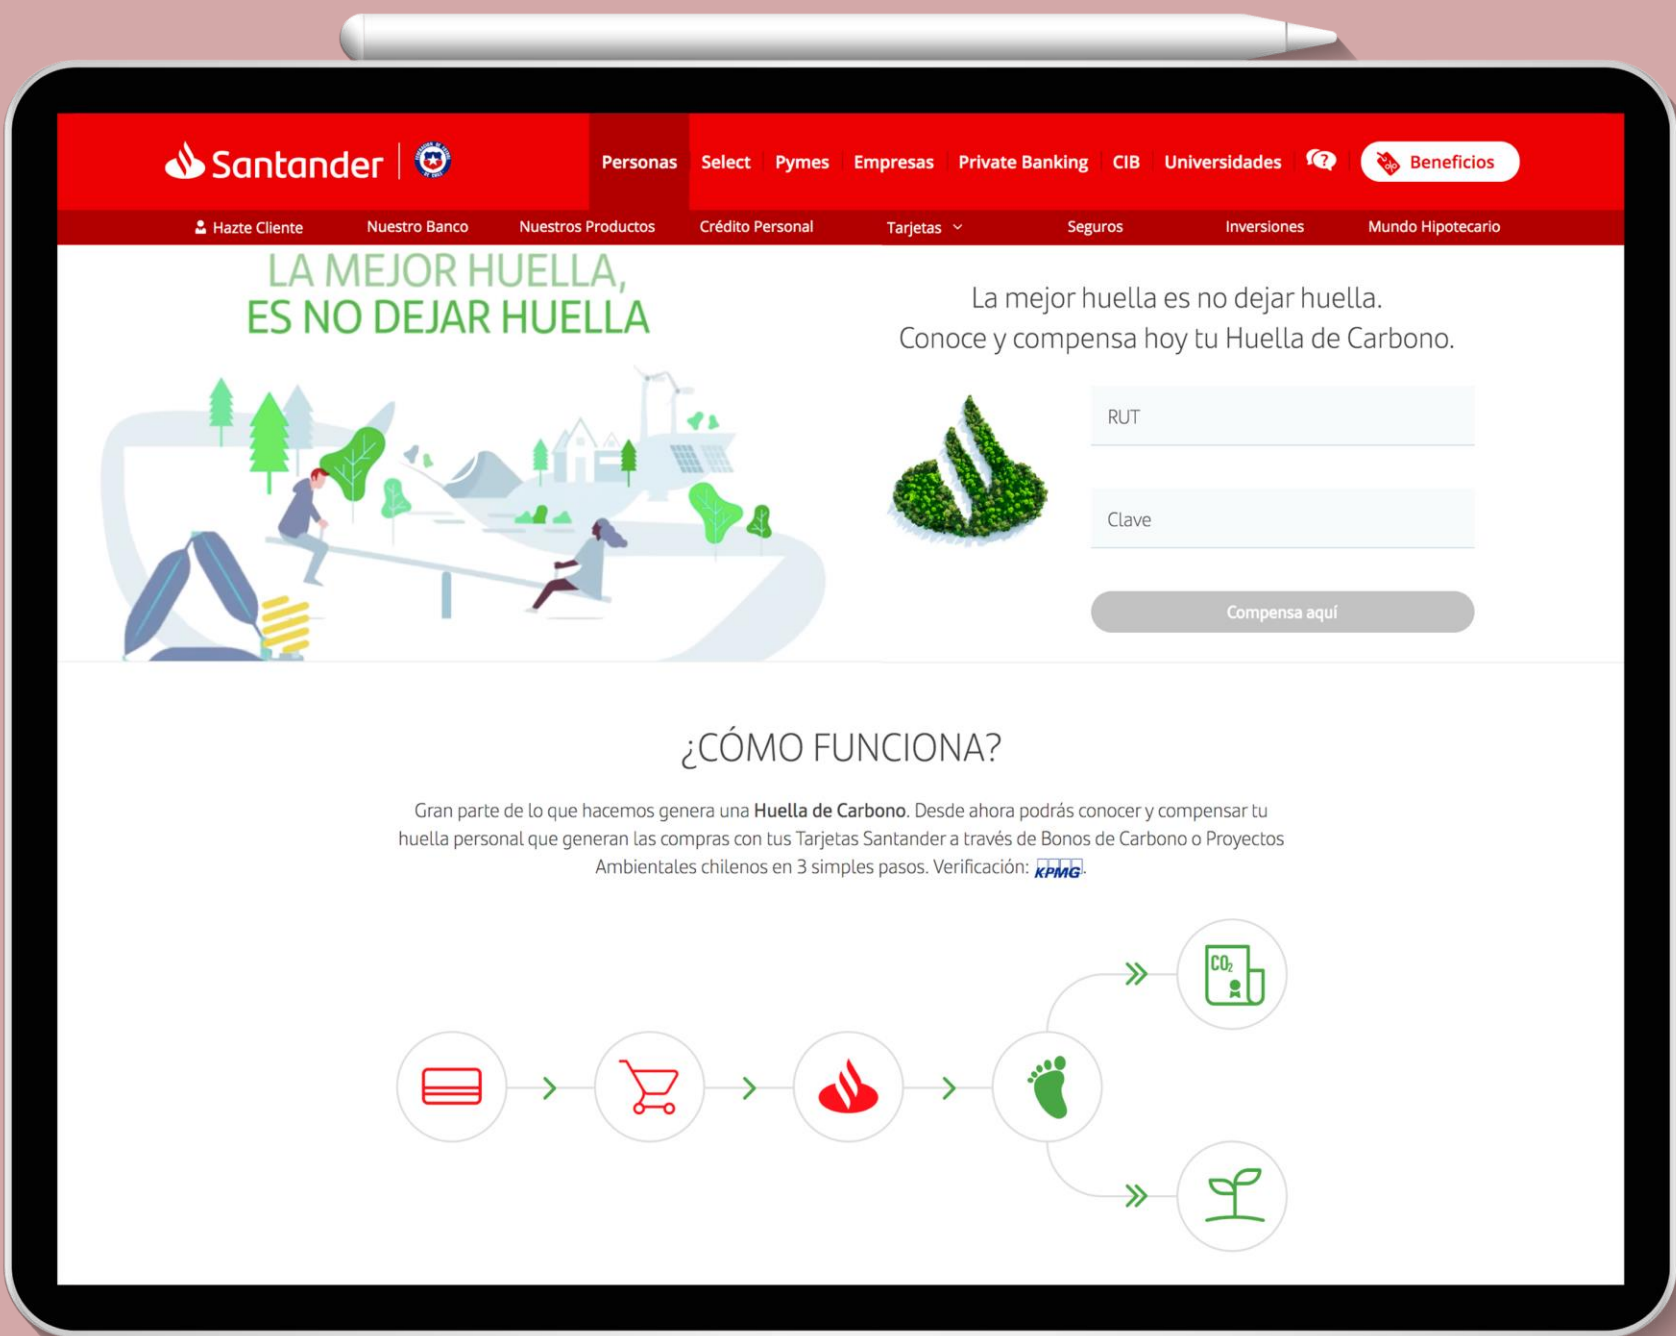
Santander

Personas Select Pymes Empresas Private Banking CIB Universidades Beneficios

Hazte Cliente Nuestro Banco Nuestros Productos Crédito Personal Tarjetas Seguros Inversiones Mundo Hipotecario

LA MEJOR HUELLA, ES NO DEJAR HUELLA

La mejor huella es no dejar huella.
Conoce y compensa hoy tu Huella de Carbono.

RUT

Clave

Compensa aquí

¿CÓMO FUNCIONA?

Gran parte de lo que hacemos genera una **Huella de Carbono**. Desde ahora podrás conocer y compensar tu huella personal que generan las compras con tus Tarjetas Santander a través de Bonos de Carbono o Proyectos Ambientales chilenos en 3 simples pasos. Verificación: KPMG.

$CO_2$